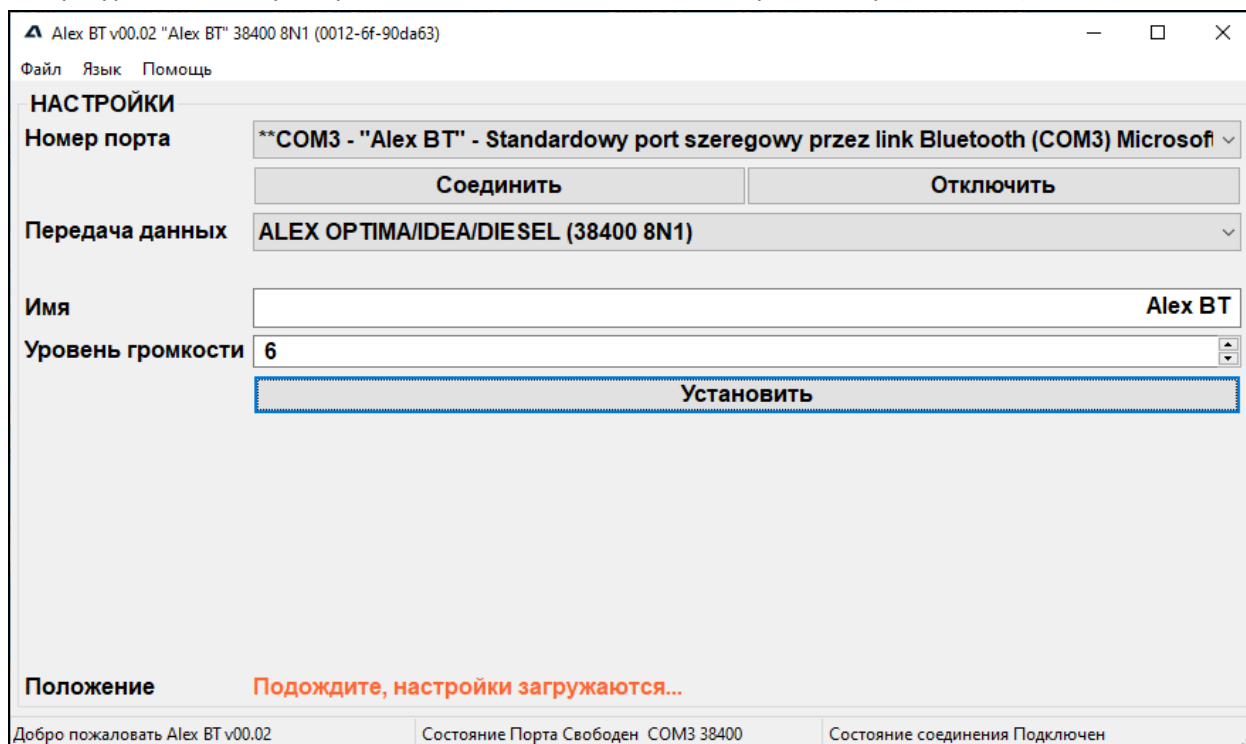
Alex BT v00.02 "Alex BT" 38400 8N1 (0012-6f-90da63)

Файл Язык Помощь

НАСТРОЙКИ

Номер порта
**COM3 - "Alex BT" - Standardowy port szeregowy przez link Bluetooth (COM3) Microsof

Соединить
Отключить

Передача данных
ALEX OPTIMA/IDEA/DIESEL (38400 8N1)

Имя
Alex BT

Уровень громкости
6

Установить

Положение
Подождите, настройки загружаются...

Добро пожаловать Alex BT v00.02
Состояние Порта Свободен COM3 38400
Состояние соединения Подключен